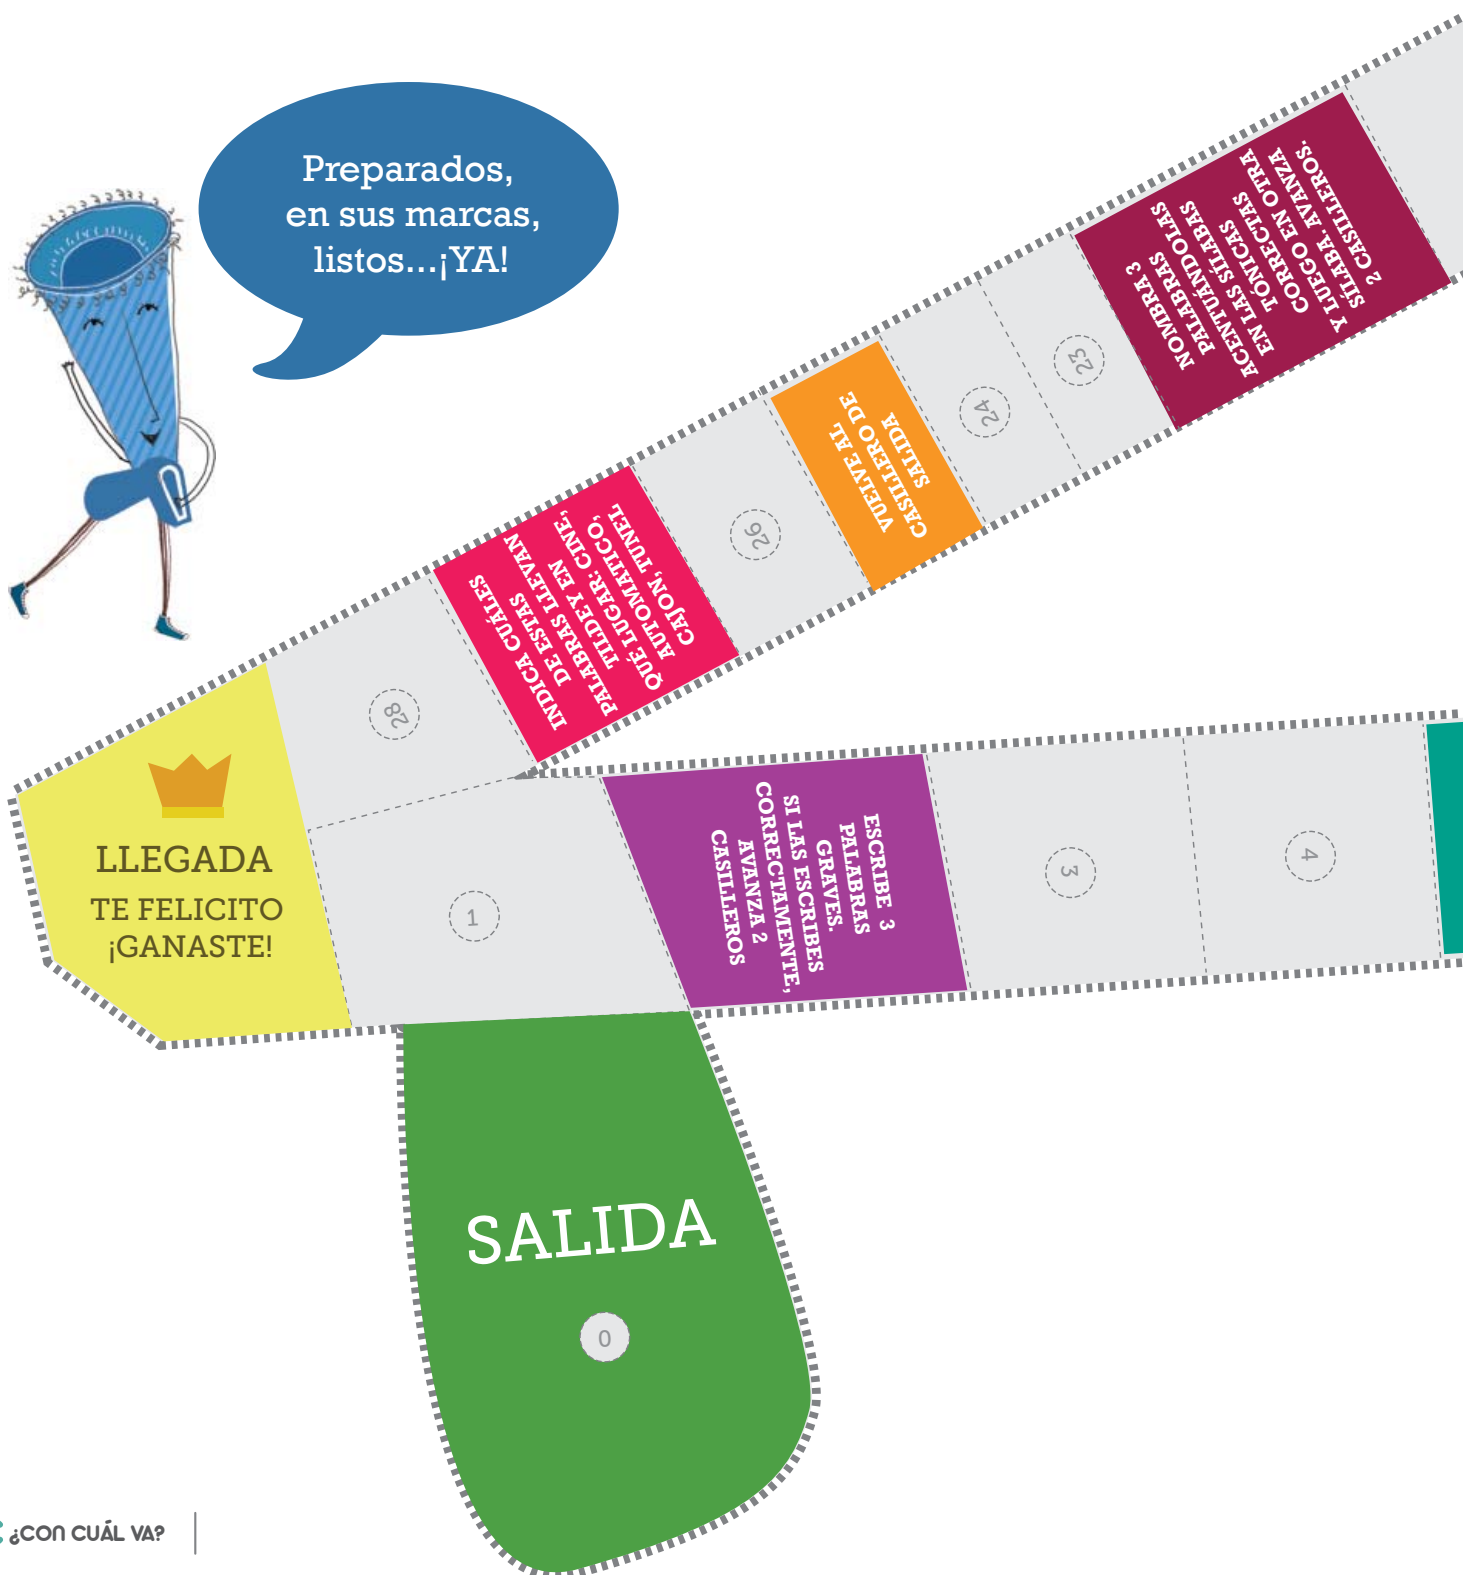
Preparados, en sus marcas, listos...¡YA!

NOMBRA 3 PALABRAS Y LUEGO AVANZA 2 CASILLEROS.

23

24

VUELVE AL CASILLERO DE SALIDA

26

INDICA CUÁLES DE ESTAS LLEVAN TILDE: LUGAR, ÁRBOL, CAJÓN, QUÉ, AUTOMÁTICO, TÚNEL

28

LLEGADA
TE FELICITO ¡GANASTE!

1

ESCRIBE 3 PALABRAS GRAVES. SI LAS ESCRIBES CORRECTAMENTE, AVANZA 2 CASILLEROS

3

4

SALIDA

0

¿CON CUÁL VA?